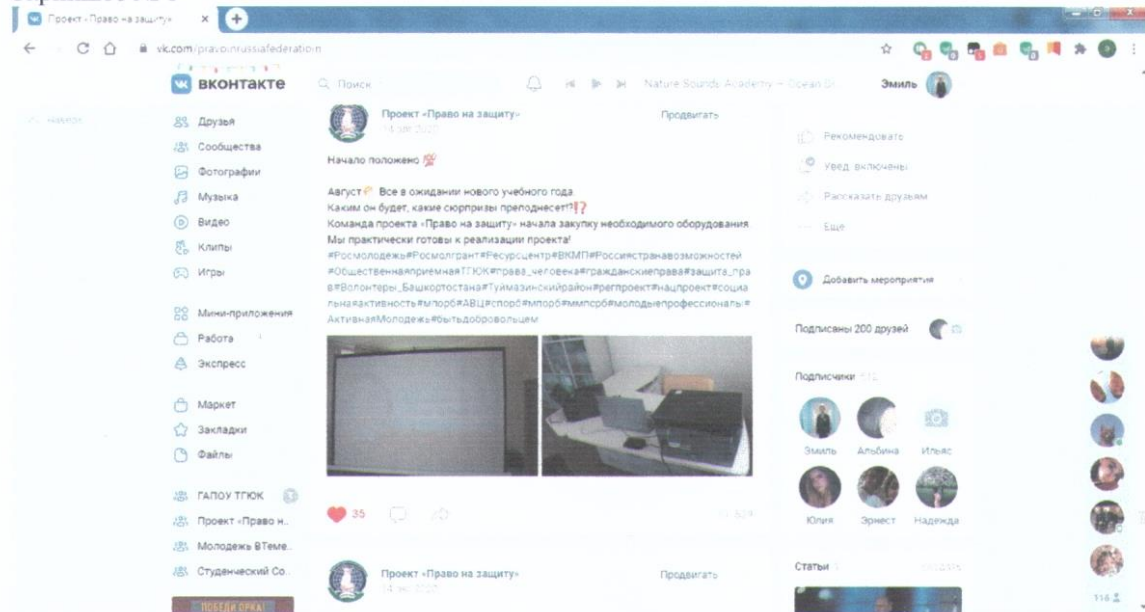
Проект «Право на защиту» ×

vk.com/pravo.russiafederation

ВКОНТАКТЕ

Поиск

Nature Sounds Academy – Ocean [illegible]

Эмиль

Друзья
Сообщества
Фотографии
Музыка
Видео
Клипы
Игры
Мини-приложения
Работа
Экспресс
Маркет
Закладки
Файлы
ГАПОУ ТГЮК
Проект «Право н...
Молодежь ВТеме...
Студенческий Со...

Проект «Право на защиту»
14 авг 2020

Продвигать

Начало положено 💯

Август Все в ожидании нового учебного года.
Каким он будет, какие сюрпризы преподнесет?⁉️
Команда проекта «Право на защиту» начала закупку необходимого оборудования.
Мы практически готовы к реализации проекта!
#Росмолодежь#Росмолгрант#Ресурсцентр#ВКМП#Россиястранавозможностей #ОбщественнаяприемнаяТГЮК#права_человека#гражданскиеправа#защита_прав#Волонтеры_Башкортостана#Туймазинскийрайон#регпроект#нацпроект#социальнаяактивность#мпорб#АВЦ#спорб#мпорб#ммпорб#молодыепрофессионалы#АктивнаяМолодежь#бытьдобровольцем

35

Проект «Право на защиту»
Продвигать

Рекомендовать
Увед. включены
Рассказать друзьям
Еще

Добавить мероприятия

Подписаны 200 друзей

Подписчики

Эмиль
Альбина
Ильяс
Юлия
Эрнест
Надежда

Статьи